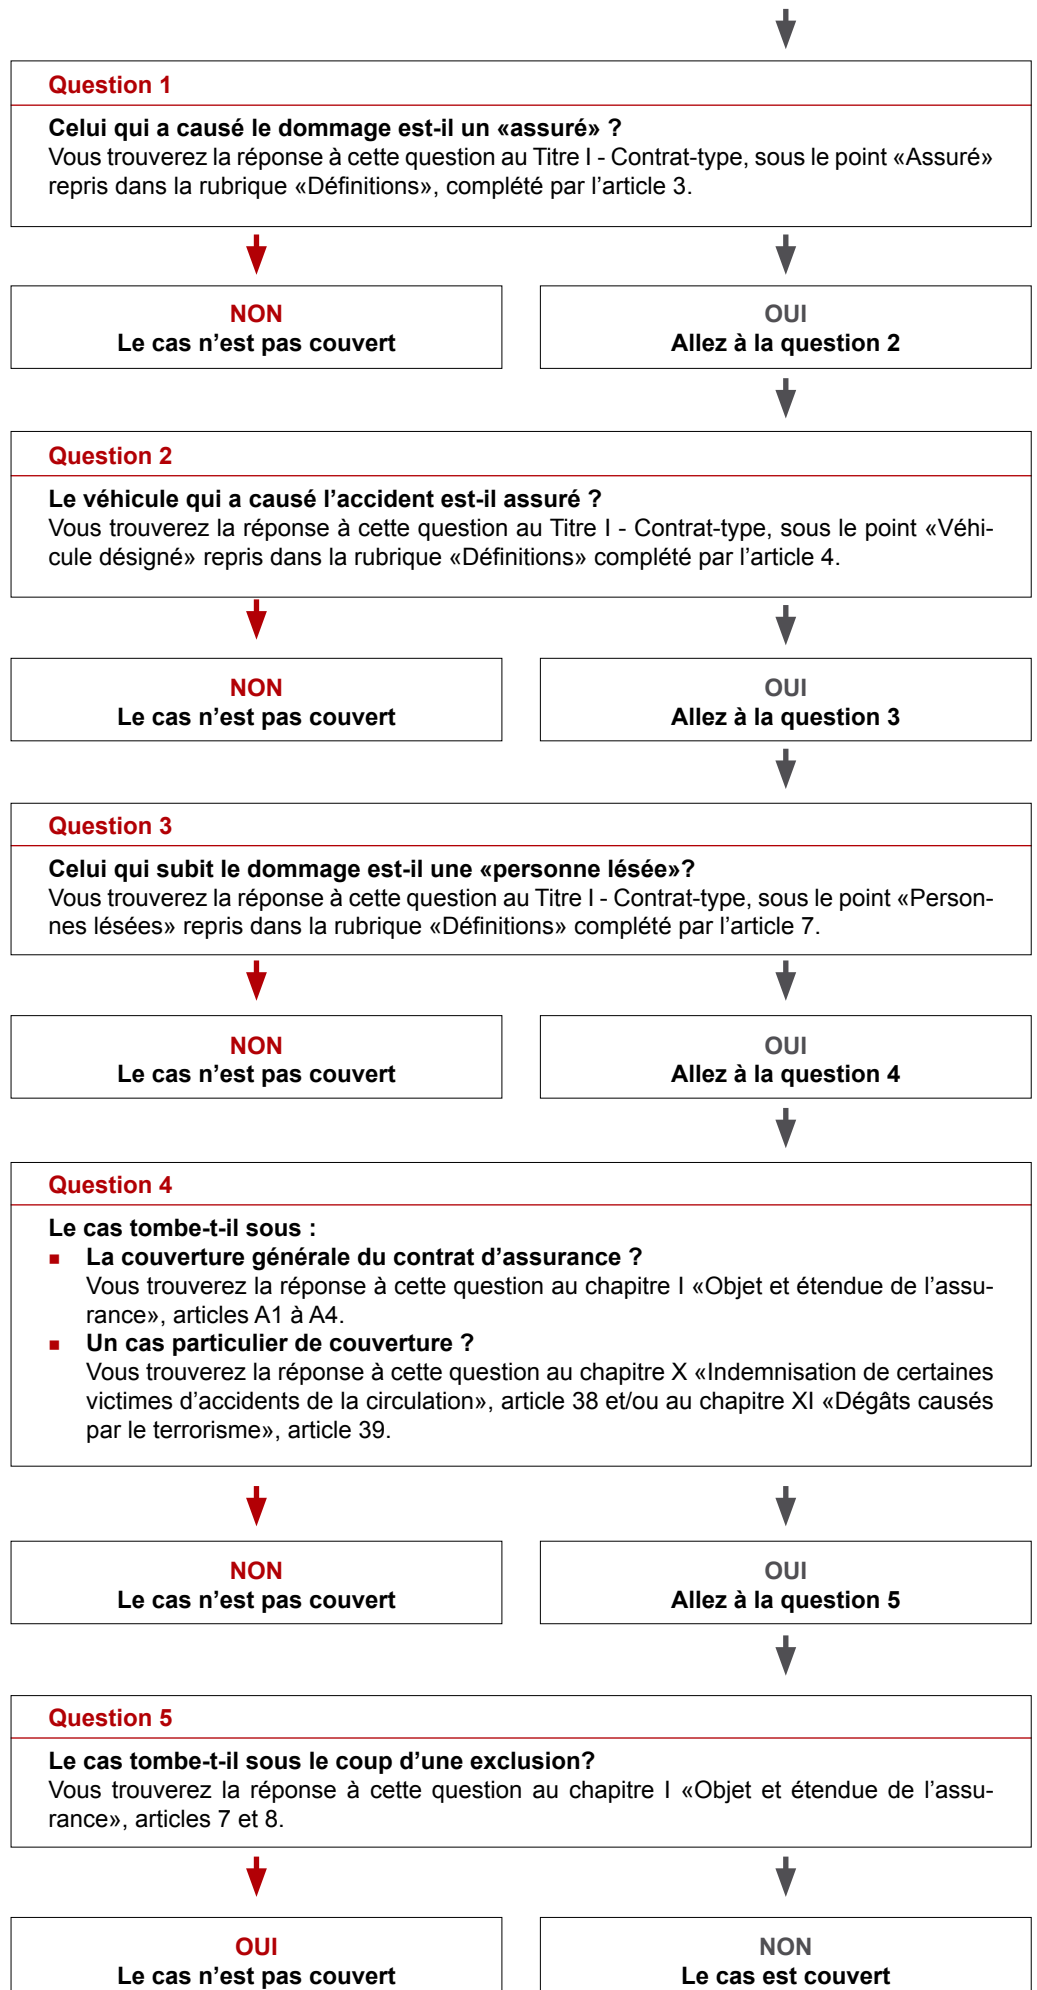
Question 1

Celui qui a causé le dommage est-il un «assuré» ?
Vous trouverez la réponse à cette question au Titre I - Contrat-type, sous le point «Assuré» repris dans la rubrique «Définitions», complété par l'article 3.

NON
Le cas n'est pas couvert

OUI
Allez à la question 2

Question 2

Le véhicule qui a causé l'accident est-il assuré ?
Vous trouverez la réponse à cette question au Titre I - Contrat-type, sous le point «Véhicule désigné» repris dans la rubrique «Définitions» complété par l'article 4.

NON
Le cas n'est pas couvert

OUI
Allez à la question 3

Question 3

Celui qui subit le dommage est-il une «personne lésée»?
Vous trouverez la réponse à cette question au Titre I - Contrat-type, sous le point «Personnes lésées» repris dans la rubrique «Définitions» complété par l'article 7.

NON
Le cas n'est pas couvert

OUI
Allez à la question 4

Question 4

Le cas tombe-t-il sous :
■ La couverture générale du contrat d'assurance ?
Vous trouverez la réponse à cette question au chapitre I «Objet et étendue de l'assurance», articles A1 à A4.
■ Un cas particulier de couverture ?
Vous trouverez la réponse à cette question au chapitre X «Indemnisation de certaines victimes d'accidents de la circulation», article 38 et/ou au chapitre XI «Dégâts causés par le terrorisme», article 39.

NON
Le cas n'est pas couvert

OUI
Allez à la question 5

Question 5

Le cas tombe-t-il sous le coup d'une exclusion?
Vous trouverez la réponse à cette question au chapitre I «Objet et étendue de l'assurance», articles 7 et 8.

OUI
Le cas n'est pas couvert

NON
Le cas est couvert